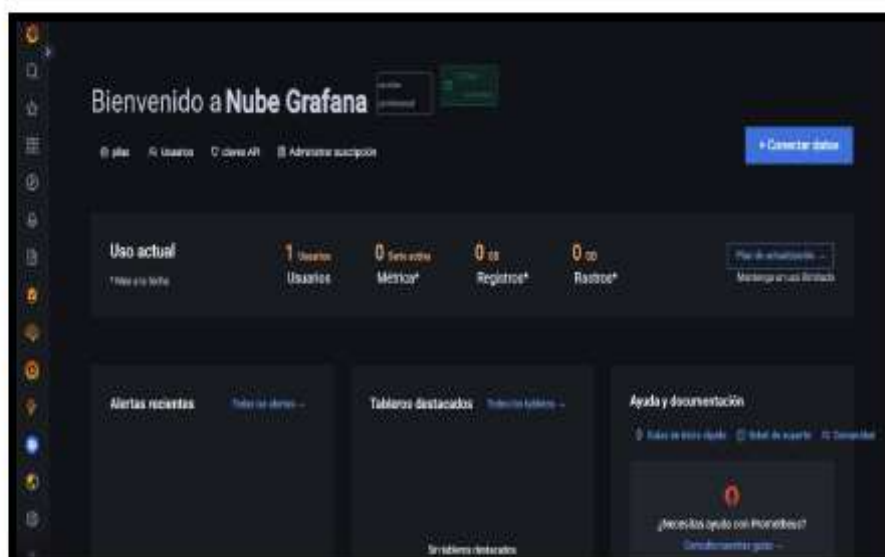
Bienvenido a Nube Grafana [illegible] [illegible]

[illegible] pila Usuarios Clave API Administrar suscripción

+ Conectar datos

Uso actual
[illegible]

1 Usuarios
Usuarios

0 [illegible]
Métrica*

0 GB
Registros*

0 GB
Rastros*

Plan de actualización →
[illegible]

Alertas recientes
Todas las alertas →

Tableros destacados
Todos los tableros →

Sin tableros destacados

Ayuda y documentación
Guías de inicio rápido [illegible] Ticket de soporte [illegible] Comunidad

¿Necesitas ayuda con Prometheus?
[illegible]